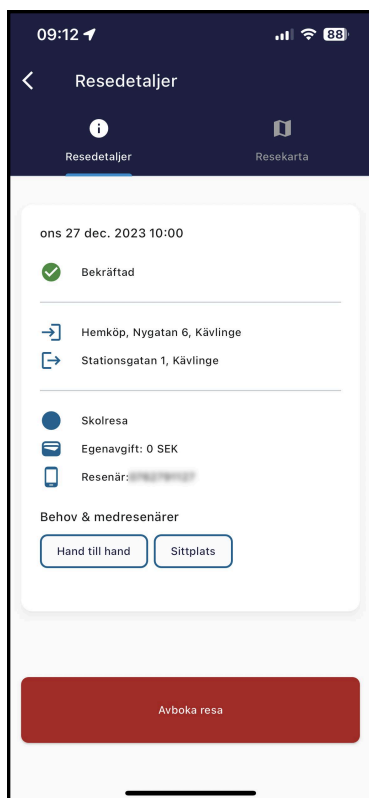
09:12 88

Resedetaljer

Resedetaljer

Resekarta

ons 27 dec. 2023 10:00

Bekräftad

Hemköp, Nygatan 6, Kävlinge

Stationsgatan 1, Kävlinge

Skolresa

Egenavgift: 0 SEK

Resenär: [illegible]

Behov & medresenärer

Hand till hand

Sittplats

Avboka resa